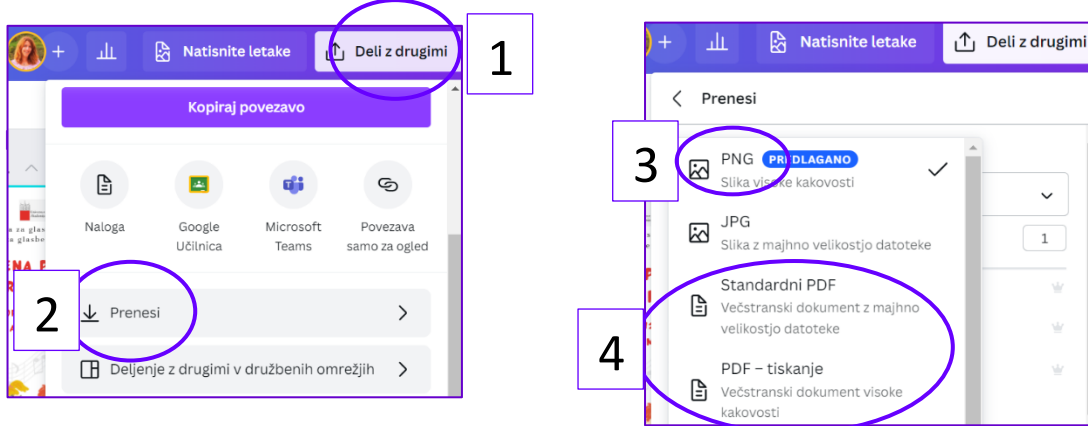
Natisnite letake

Deli z drugimi

1

Kopiraj povezavo

Naloga

Google Učilnica

Microsoft Teams

Povezava samo za ogled

2

Prenesi

Deljenje z drugimi v družbenih omrežjih

Natisnite letake

Deli z drugimi

Prenesi

3

PNG PRIPOROČENO

Slika visoke kakovosti

JPG

Slika z majhno velikostjo datoteke

1

4

Standardni PDF

Večstranski dokument z majhno velikostjo datoteke

PDF – tiskanje

Večstranski dokument visoke kakovosti